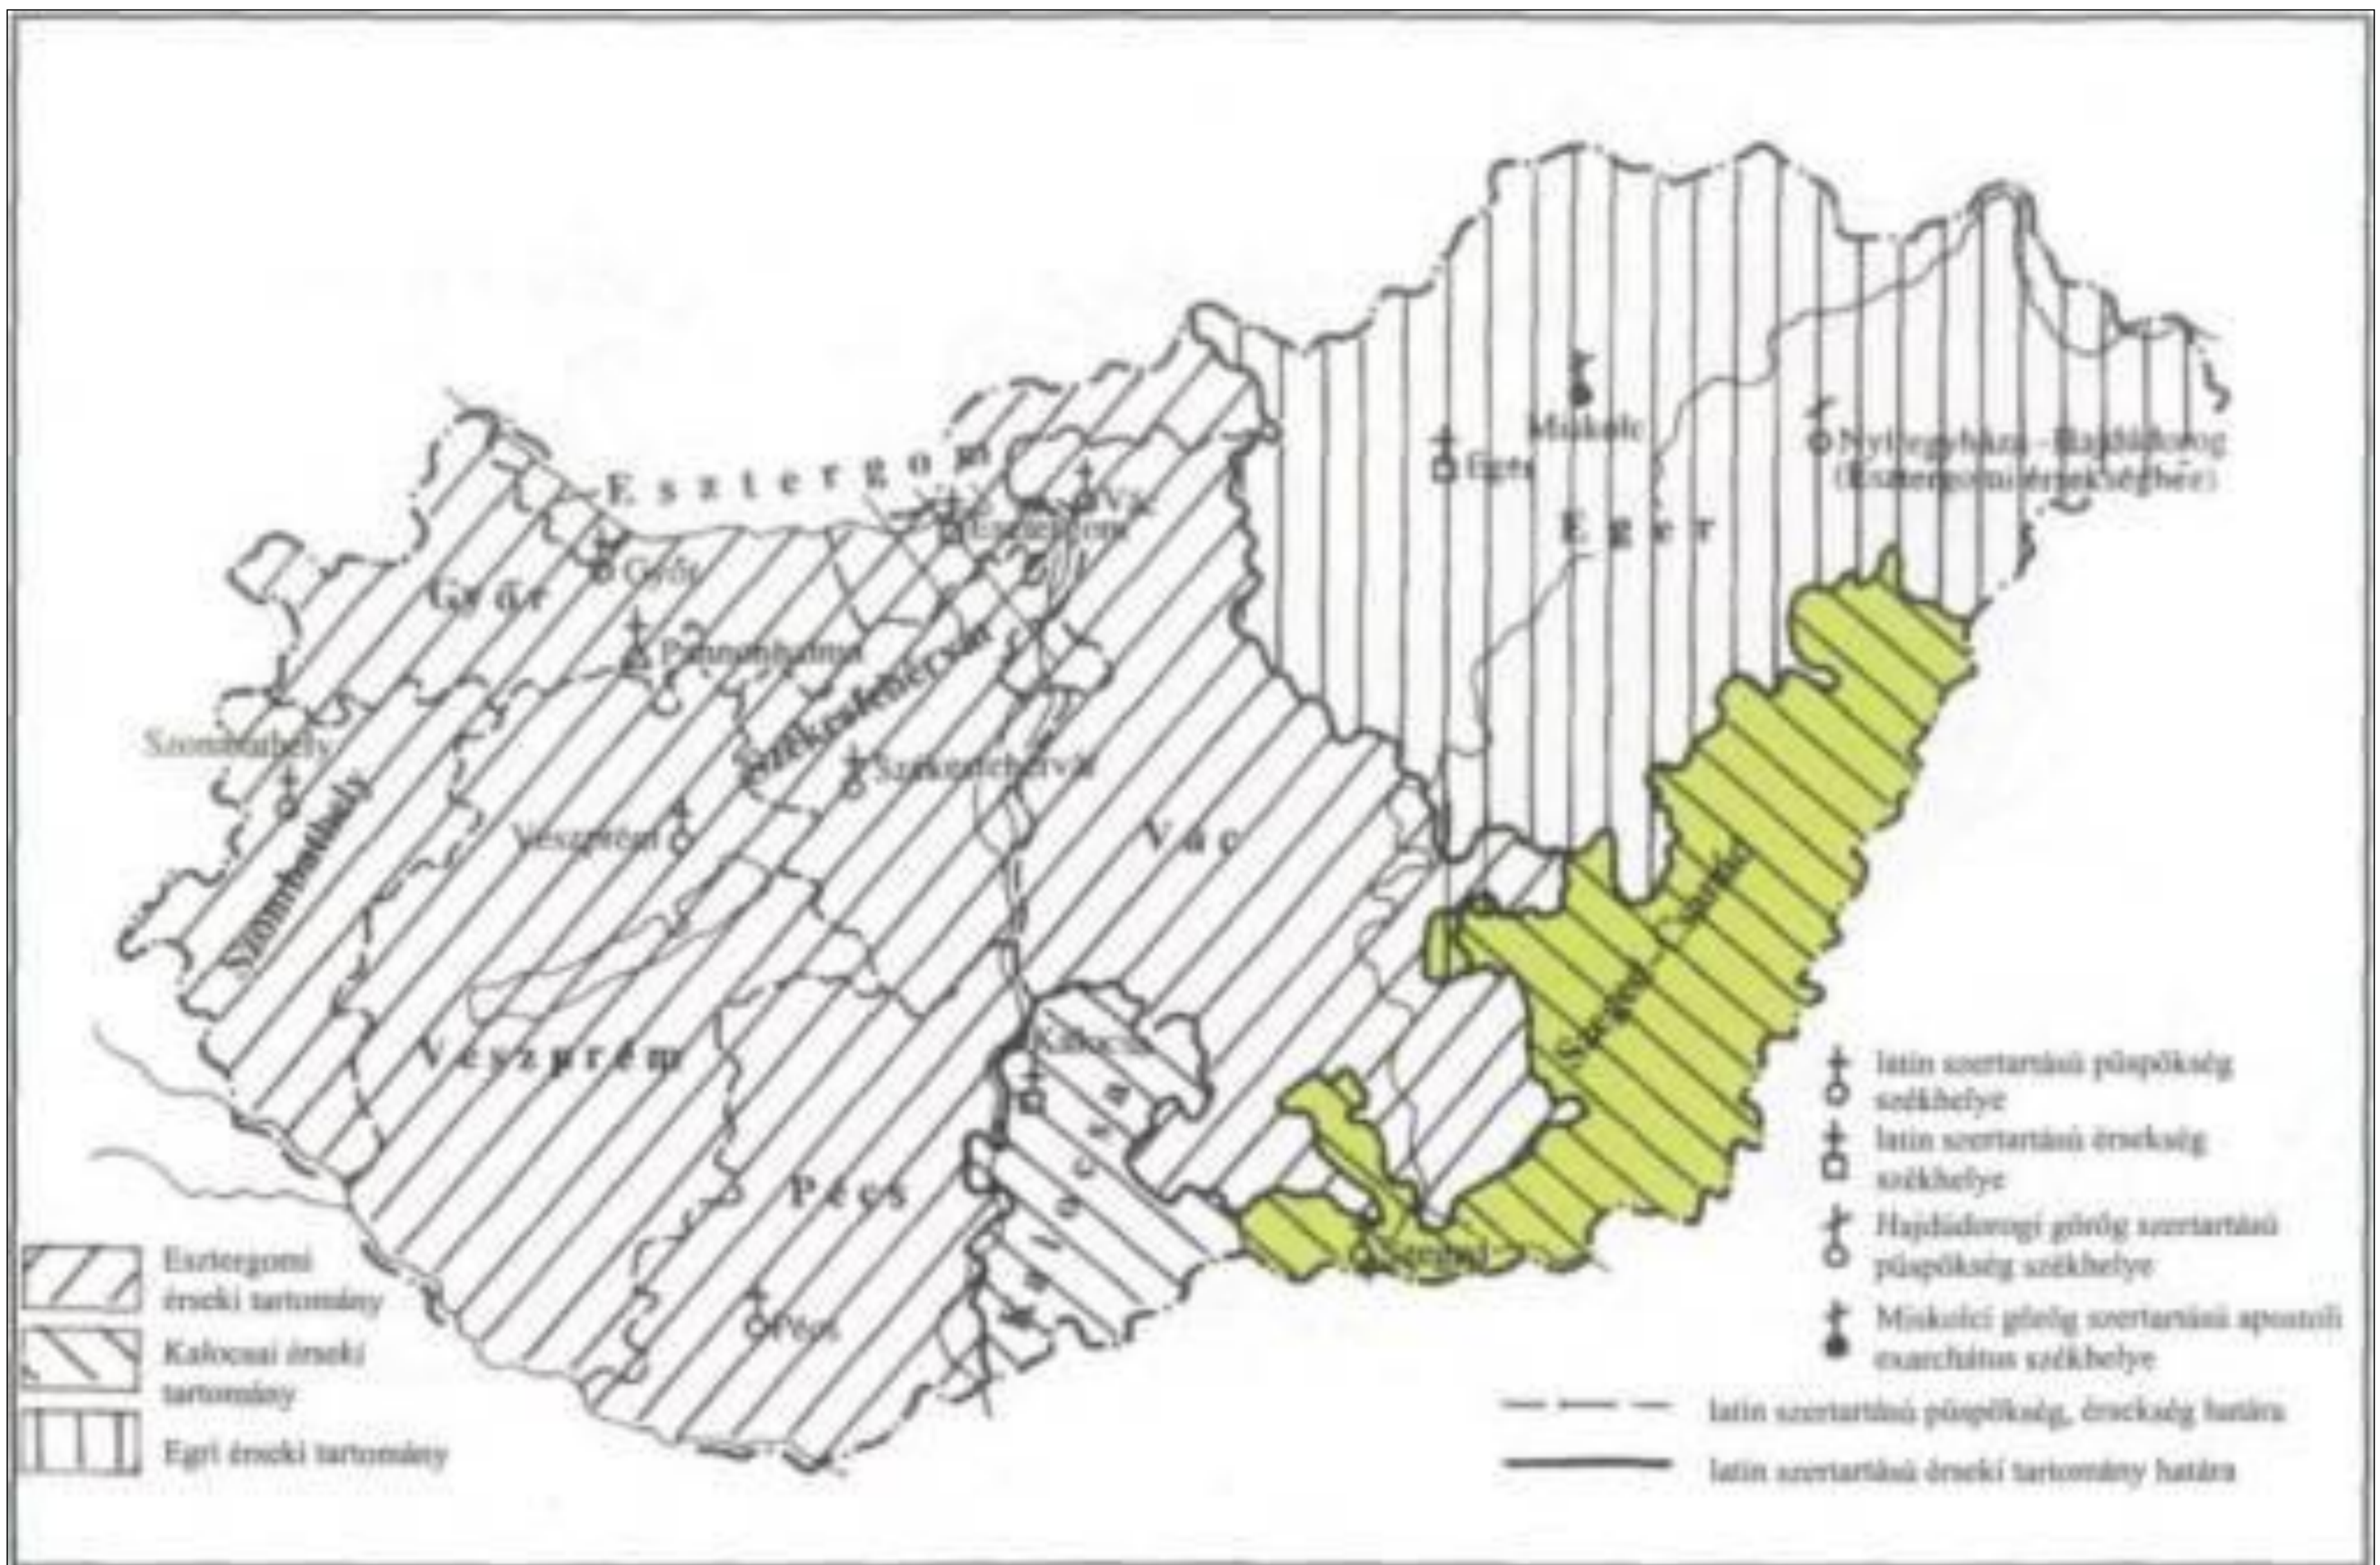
Miskolc

Eger

Nyíregyháza - Hajdúdorog
(Esztergomi érsekséghez)

Eger

Esztergom

Vác

Esztergom

Győr

Győr

Pannonhalma

Székesfehérvár

Székesfehérvár

Szombathely

Szombathely

Veszprém

Vác

Szeged - Csanád

Veszprém

Kalocsa

Kalocsa

Pécs

Szeged

Pécs

Esztergomi érseki tartomány

Kalocsai érseki tartomány

Egri érseki tartomány

latin szertartású püspökség székhelye

latin szertartású érsekség székhelye

Hajdúdorogi görög szertartású püspökség székhelye

Miskolci görög szertartású apostoli exarchátus székhelye

latin szertartású püspökség, érsekség határa

latin szertartású érseki tartomány határa